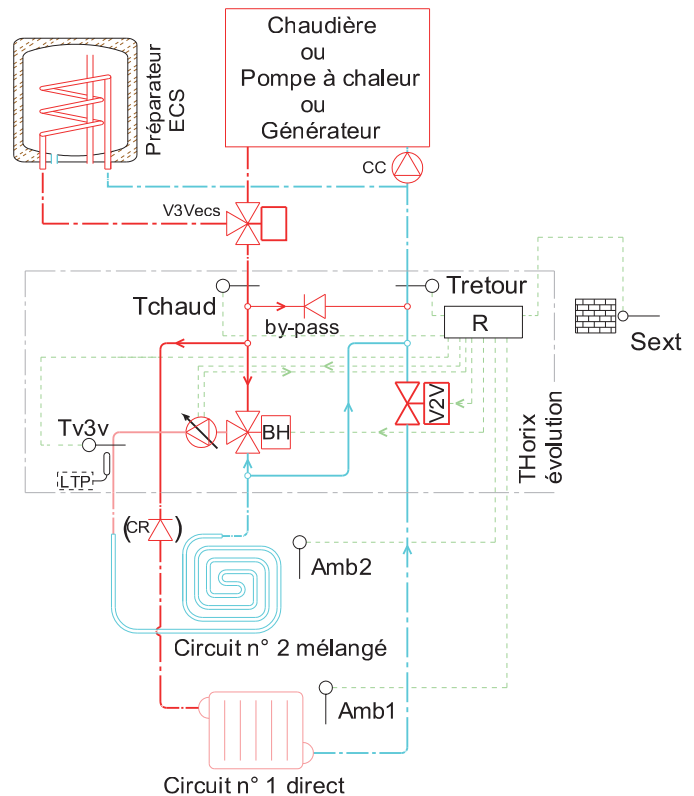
Chaudière
ou
Pompe à chaleur
ou
Générateur

Préparateur ECS

CC

V3Vecs

Tchaud

Tretour

by-pass

R

Sext

V2V

THorix évolution

Tv3v

BH

LTP

CR

Amb2

Circuit n° 2 mélangé

Amb1

Circuit n° 1 direct